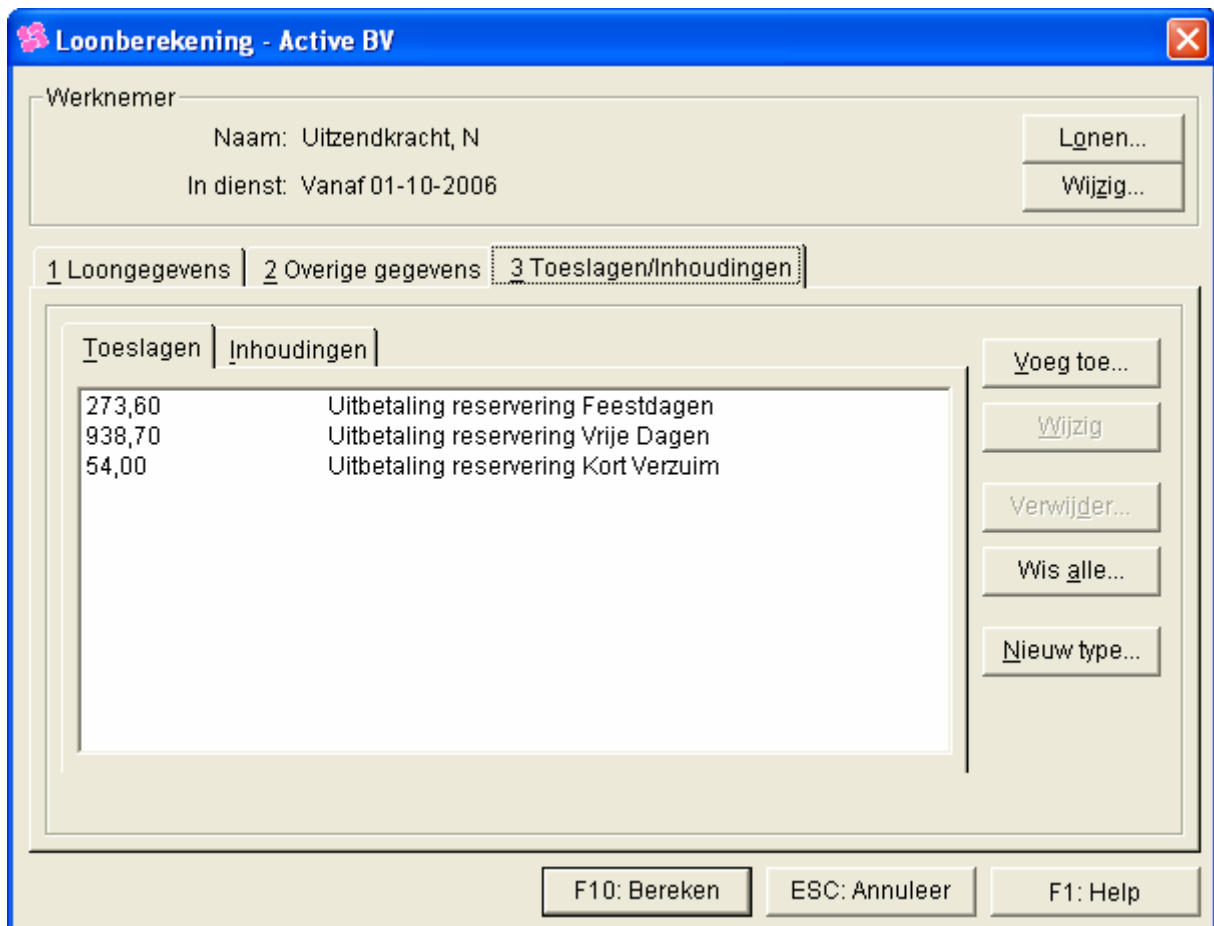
Loonberekening - Active BV

Werknemer

Naam: Uitzendkracht, N

In dienst: Vanaf 01-10-2006

Lonen...

Wijzig...

1 Loongegevens | 2 Overige gegevens | 3 Toeslagen/Inhoudingen

Toeslagen | Inhoudingen

| | |
|---|---|
| 273,60 | Uitbetaling reservering Feestdagen |
| 938,70 | Uitbetaling reservering Vrije Dagen |
| 54,00 | Uitbetaling reservering Kort Verzuim |

Voeg toe...

Wijzig

Verwijder...

Wis alle...

Nieuw type...

F10: Bereken

ESC: Annuleer

F1: Help